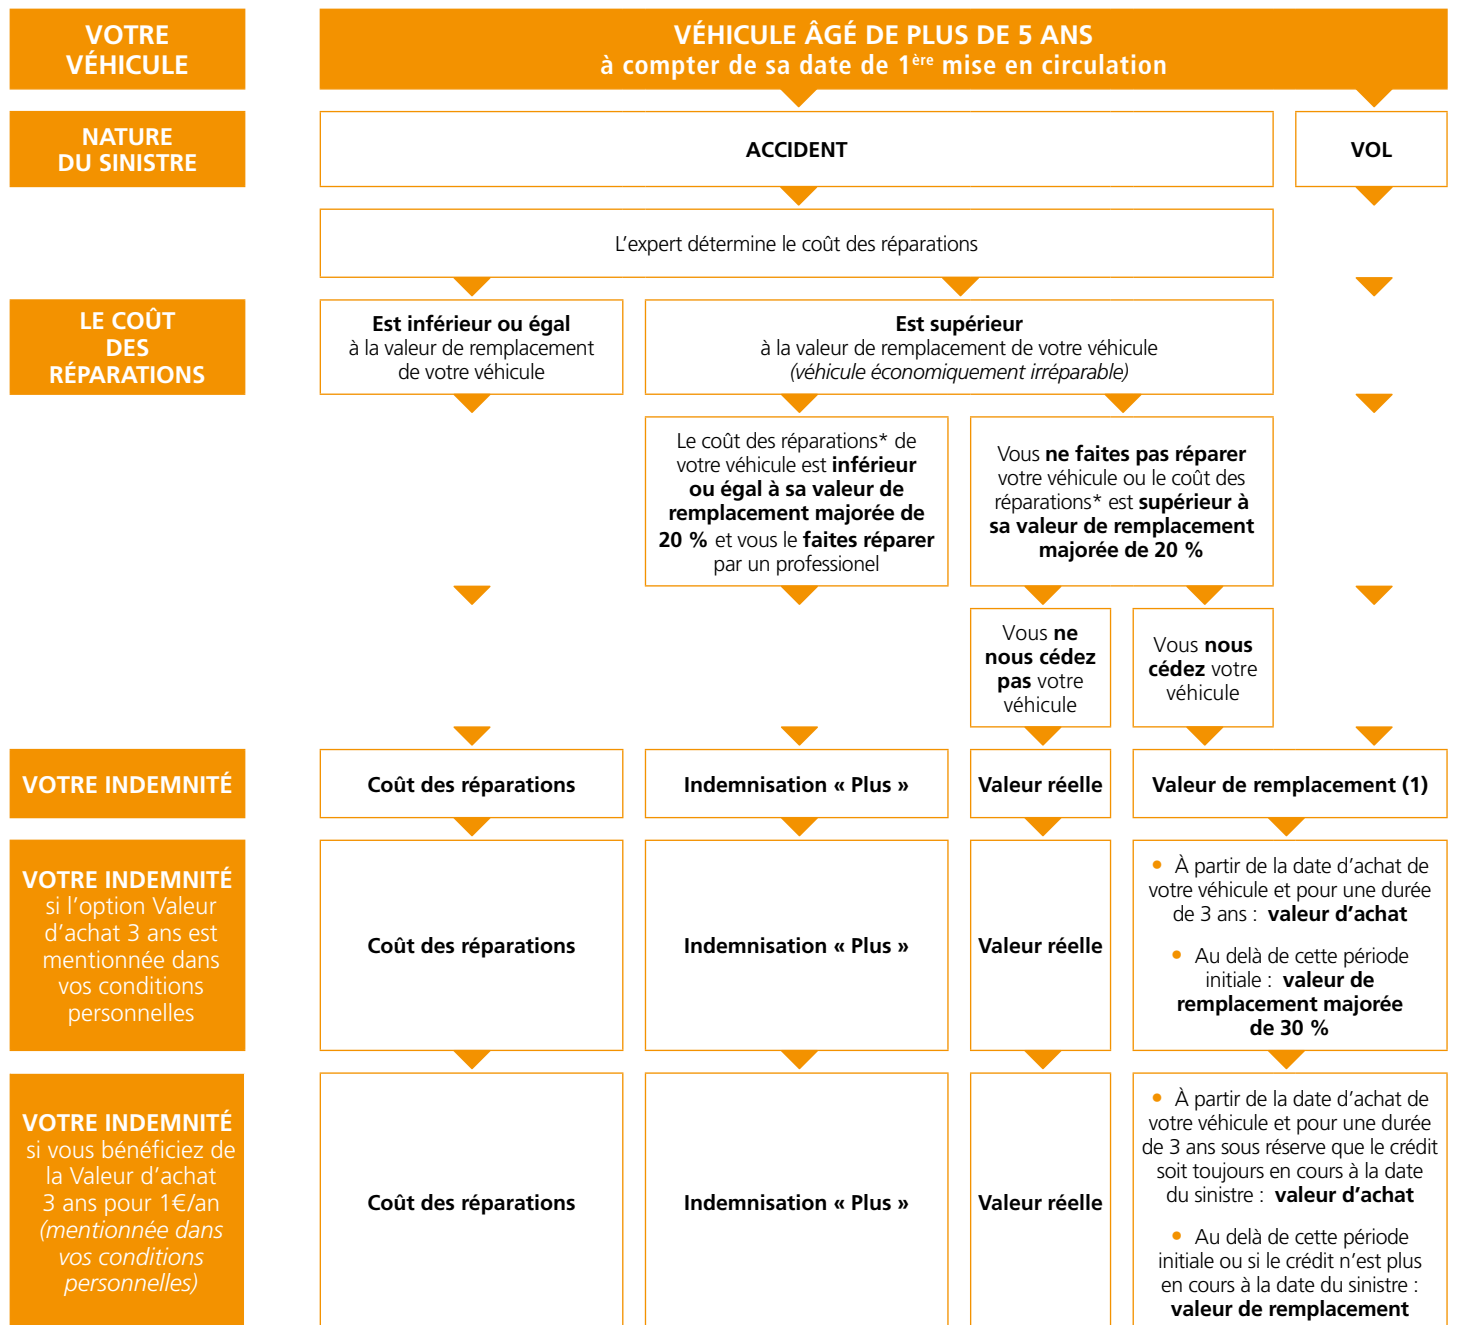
VOTRE VÉHICULE

VÉHICULE ÂGÉ DE PLUS DE 5 ANS
à compter de sa date de 1$^{ère}$ mise en circulation

NATURE DU SINISTRE

ACCIDENT

VOL

L'expert détermine le coût des réparations

LE COÛT DES RÉPARATIONS

Est inférieur ou égal à la valeur de remplacement de votre véhicule

Est supérieur à la valeur de remplacement de votre véhicule (véhicule économiquement irréparable)

Le coût des réparations* de votre véhicule est inférieur ou égal à sa valeur de remplacement majorée de 20 % et vous le faites réparer par un professionel

Vous ne faites pas réparer votre véhicule ou le coût des réparations* est supérieur à sa valeur de remplacement majorée de 20 %

Vous ne nous cédez pas votre véhicule

Vous nous cédez votre véhicule

VOTRE INDEMNITÉ

Coût des réparations

Indemnisation « Plus »

Valeur réelle

Valeur de remplacement (1)

VOTRE INDEMNITÉ si l'option Valeur d'achat 3 ans est mentionnée dans vos conditions personnelles

Coût des réparations

Indemnisation « Plus »

Valeur réelle

• À partir de la date d'achat de votre véhicule et pour une durée de 3 ans : valeur d'achat

• Au delà de cette période initiale : valeur de remplacement majorée de 30 %

VOTRE INDEMNITÉ si vous bénéficiez de la Valeur d'achat 3 ans pour 1€/an (mentionnée dans vos conditions personnelles)

Coût des réparations

Indemnisation « Plus »

Valeur réelle

• À partir de la date d'achat de votre véhicule et pour une durée de 3 ans sous réserve que le crédit soit toujours en cours à la date du sinistre : valeur d'achat

• Au delà de cette période initiale ou si le crédit n'est plus en cours à la date du sinistre : valeur de remplacement